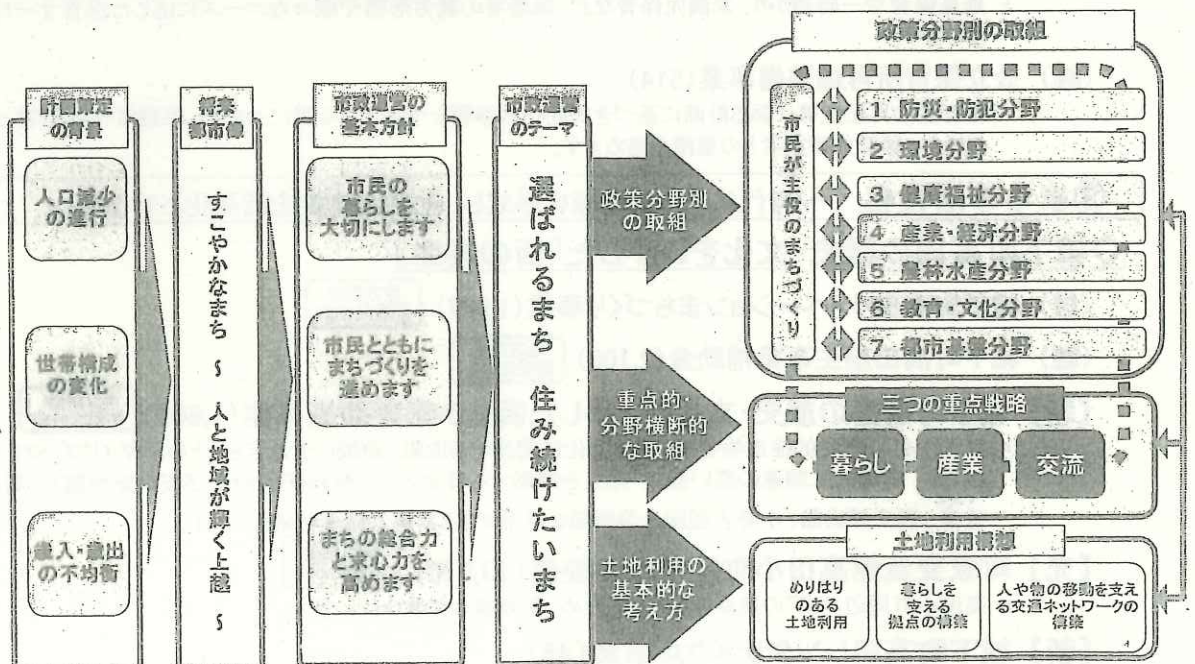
政策分野別の取組

計画策定の背景

人口減少の進行

世帯構成の変化

歳入・歳出の不均衡

将来都市像

すこやかなまち ～人と地域が輝く上越～

市政運営の基本方針

市民の暮らしを大切にします

市民とともにまちづくりを進めます

まちの総合力と求心力を高めます

市政運営のテーマ

選ばれるまち 住み続けたいまち

政策分野別の取組

重点的・分野横断的な取組

土地利用の基本的な考え方

市民が主役のまちづくり

1 防災・防犯分野

2 環境分野

3 健康福祉分野

4 産業・経済分野

5 農林水産分野

6 教育・文化分野

7 都市基盤分野

三つの重点戦略

暮らし

産業

交流

土地利用構想

めりはりのある土地利用

暮らしを支える拠点の構築

人や物の移動を支える交通ネットワークの構築